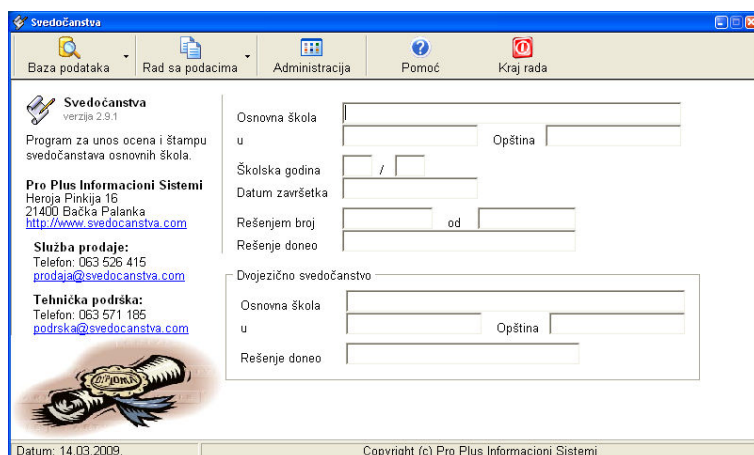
Svedočanstva

Baza podataka
Rad sa podacima
Administracija
Pomoć
Kraj rada

Svedočanstva
verzija 2.9.1

Program za unos ocena i štampu svedočanstava osnovnih škola.

Pro Plus Informacioni Sistemi
Heroja Pinkija 16
21400 Bačka Palanka
http://www.svedocanstva.com

Služba prodaje:
Telefon: 063 526 415
prodaja@svedocanstva.com

Tehnička podrška:
Telefon: 063 571 185
podrska@svedocanstva.com

DIPLOMA

Osnovna škola
u
Opština
Školska godina
/
Datum završetka
Rešenjem broj
od
Rešenje doneo

Dvojezično svedočanstvo
Osnovna škola
u
Opština
Rešenje doneo

Datum: 14.03.2009.
Copyright (c) Pro Plus Informacioni Sistemi